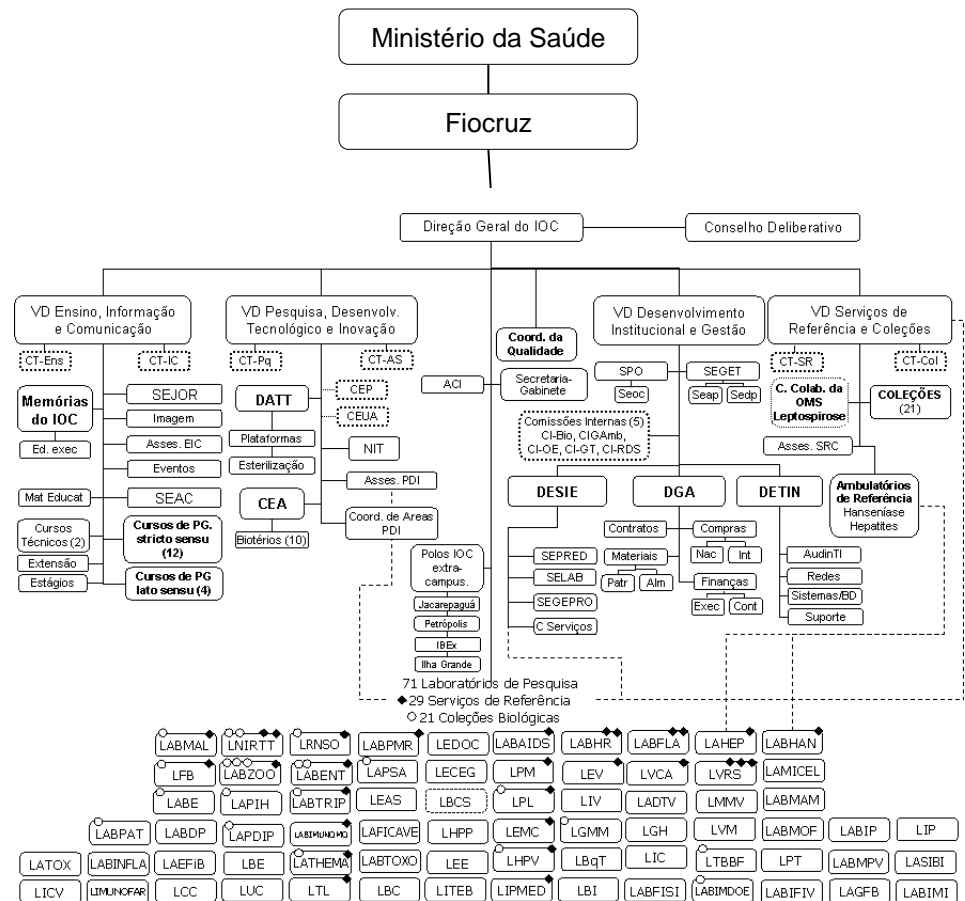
Ministério da Saúde

Fiocruz

Direção Geral do IOC

Conselho Deliberativo

VD Ensino, Informação e Comunicação

CT-Ens

CT-IC

Memórias do IOC

Ed. exec

SEJOR

Imagem

Asses. EIC

Eventos

Mat Educat

SEAC

Cursos Técnicos (2)

Extensão

Estágios

Cursos de PG. stricto sensu (12)

Cursos de PG lato sensu (4)

VD Pesquisa, Desenvolv. Tecnológico e Inovação

CT-Pq

CT-AS

DATT

CEP

CEUA

Plataformas

Esterilização

NIT

Asses. PDI

CEA

Biotérios (10)

Coord. de Areas PDI

Coord. da Qualidade

ACI

Secretaria-Gabinete

Polos IOC extra-campus.

Jacarepaguá

Petrópolis

IBEx

Ilha Grande

VD Desenvolvimento Institucional e Gestão

SPO

Seoc

SEGET

Seap

Sedp

Comissões Internas (5) CI-Bio, CIGAmb, CI-OE, CI-GT, CI-RDS

DESIE

SEPRED

SELAB

SEGEPRO

C Serviços

DGA

Contratos

Compras

Nac

Int

Materiais

Patr

Alm

Finanças

Exec

Cont

DETIN

AudinTI

Redes

Sistemas/BD

Suporte

VD Serviços de Referência e Coleções

CT-SR

CT-Col

C. Colab. da OMS Leptospirose

COLEÇÕES (21)

Asses. SRC

Ambulatórios de Referência

Hanseníase

Hepatites

71 Laboratórios de Pesquisa
◆29 Serviços de Referência
○21 Coleções Biológicas

| LABMAL | LNIRTT | LRNSO | LABPMR | LEDOC | LABAIDS | LABHR | LABFLA | LAHEP | LABHAN | | |
|---|---|---|---|---|---|---|---|---|---|---|---|
| LFB | LABZOO | LABENT | LAPSA | LECEG | LPM | LEV | LVCA | LVRS | LAMICEL | | |
| LABE | LAPIH | LABTRIP | LEAS | LBCS | LPL | LIV | LADTV | LMMV | LABMAM | | |
| LABPAT | LABDP | LAPDIP | LABIMUNOMO | LAFICAVE | LHPP | LEMC | LGMM | LGH | LVM | LABMOF | LABIP | LIP |
| LATOX | LABINFLA | LAEFiB | LBE | LATHEMA | LABTOXO | LEE | LHPV | LBqT | LIC | LTBBF | LPT | LABMPV | LASIBI |
| LICV | LIMUNOFAR | LCC | LUC | LTL | LBC | LITEB | LIPMED | LBI | LABFISI | LABIMDOE | LABIFIV | LAGFB | LABIMI |